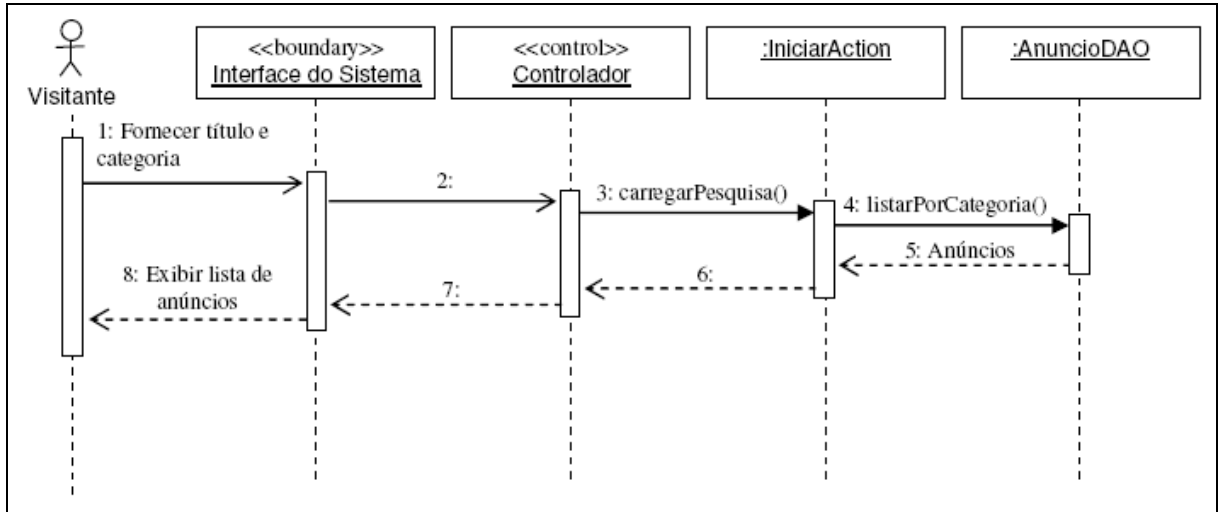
Visitante

<<boundary>>
Interface do Sistema

<<control>>
Controlador

:IniciarAction

:AnuncioDAO

1: Fornecer título e categoria

2:

3: carregarPesquisa()

4: listarPorCategoria()

5: Anúncios

6:

7:

8: Exibir lista de anúncios